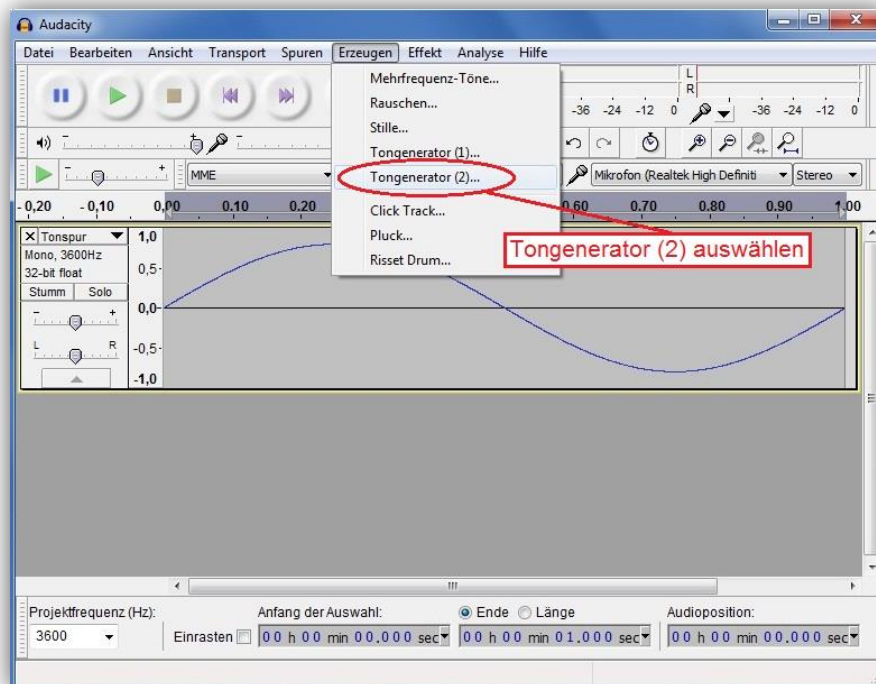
Audacity

Datei Bearbeiten Ansicht Transport Spuren Erzeugen Effekt Analyse Hilfe

Mehrfrequenz-Töne...
Rauschen...
Stille...
Tongenerator (1)...
Tongenerator (2)...
Click Track...
Pluck...
Risset Drum...

L
R
-36 -24 -12 0 -36 -24 -12 0

MME
Mikrofon (Realtek High Definiti
Stereo

-0,20 -0,10 0,00 0,10 0,20 0.60 0.70 0.80 0.90 1.00

Tonspur
Mono, 3600Hz
32-bit float
Stumm Solo
L R

1,0
0,5
0,0
-0,5
-1,0

Tongenerator (2) auswählen

Projektfrequenz (Hz):
3600
Einrasten
Anfang der Auswahl:
00 h 00 min 00.000 sec
Ende Länge
00 h 00 min 01.000 sec
Audioposition:
00 h 00 min 00.000 sec